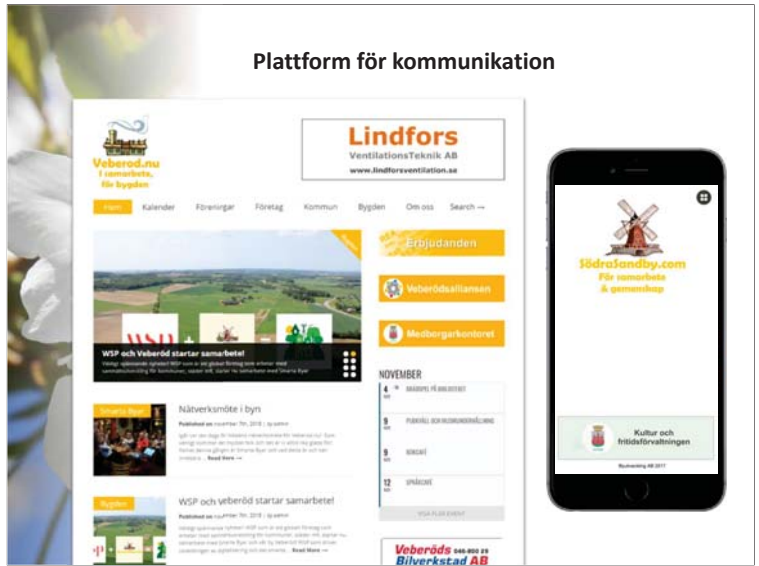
Plattform för kommunikation

Veberod.nu
I samarbete,
för bygden

Lindfors
VentilationsTeknik AB
www.lindforsventilation.se

Hem Kalender Föreningar Företag Kommun Bygden Om oss Search →

WSP och Veberöd startar samarbete!

Erbjudanden

Veberödsalliansen

Medborgarkontoret

NOVEMBER

4 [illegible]

9 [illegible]

9 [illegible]

12 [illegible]

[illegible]

Smarta Byar

Nätverksmöte i byn

Published on november 7th, 2018 | by admin

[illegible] Read More →

Bygden

WSP och veberöd startar samarbete!

Published on november 7th, 2018 | by admin

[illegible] Read More →

Veberöds Bilverkstad AB

SödraSandby.com
För samarbete
& gemenskap

Kultur och
fritidsförvaltningen

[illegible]